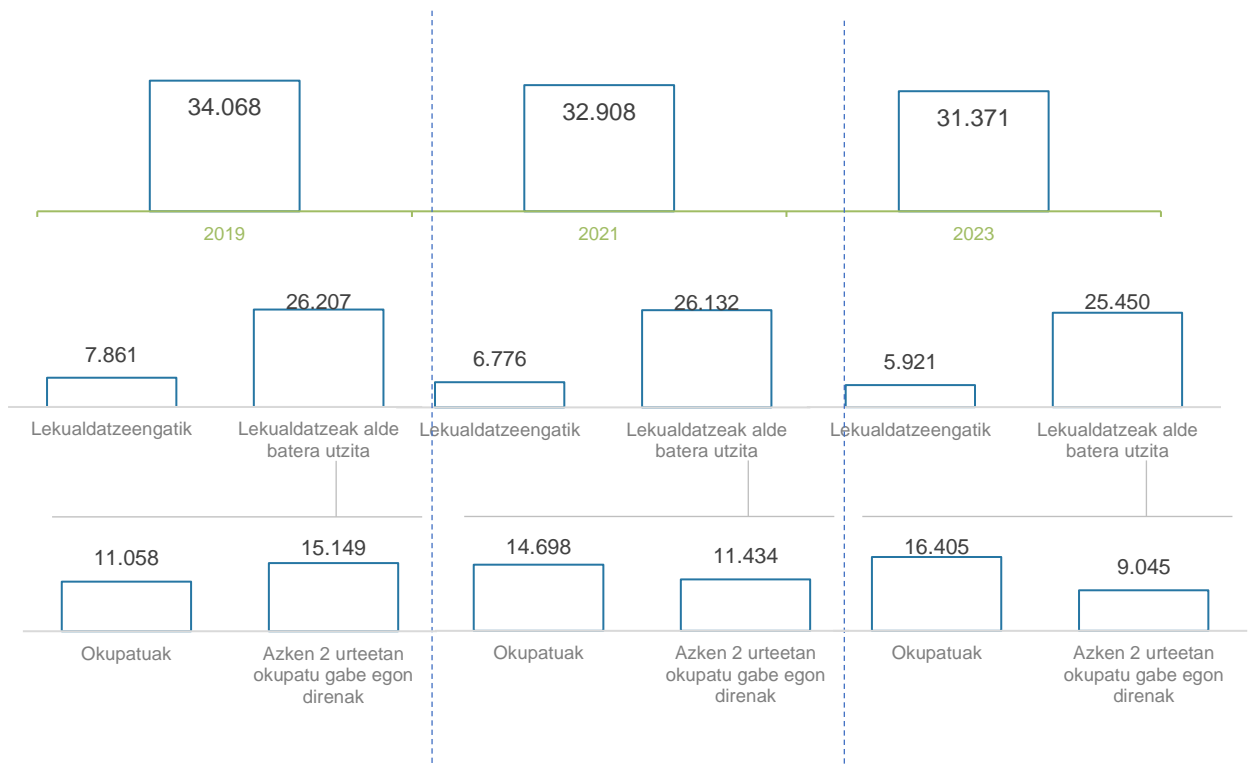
34.068

2019

32.908

2021

31.371

2023

7.861
Lekualdatzeengatik

26.207
Lekualdatzeak alde batera utzita

6.776
Lekualdatzeengatik

26.132
Lekualdatzeak alde batera utzita

5.921
Lekualdatzeengatik

25.450
Lekualdatzeak alde batera utzita

11.058
Okupatuak

15.149
Azken 2 urteetan okupatu gabe egon direnak

14.698
Okupatuak

11.434
Azken 2 urteetan okupatu gabe egon direnak

16.405
Okupatuak

9.045
Azken 2 urteetan okupatu gabe egon direnak